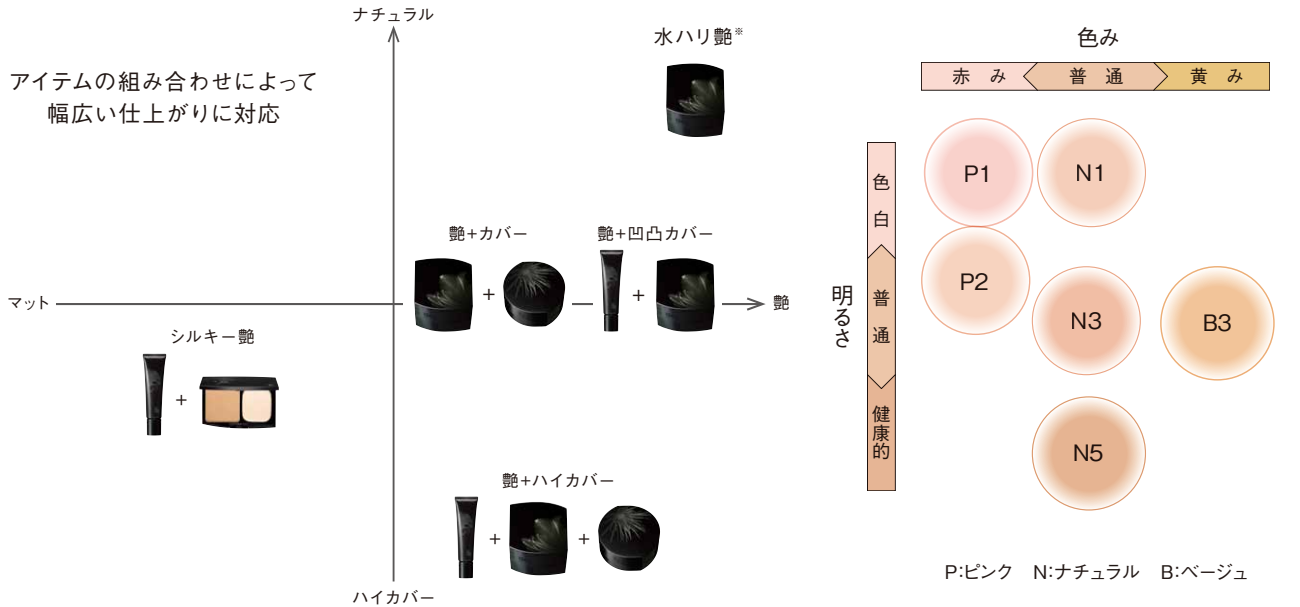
アイテムの組み合わせによって
幅広い仕上がりに対応

ナチュラル

水ハリ艶※

艶+カバー

艶+凹凸カバー

マット

艶

シルキー艶

艶+ハイカバー

ハイカバー

色み

赤み　普通　黄み

明るさ

色白

普通

健康的

P1

N1

P2

N3

B3

N5

P:ピンク　N:ナチュラル　B:ベージュ